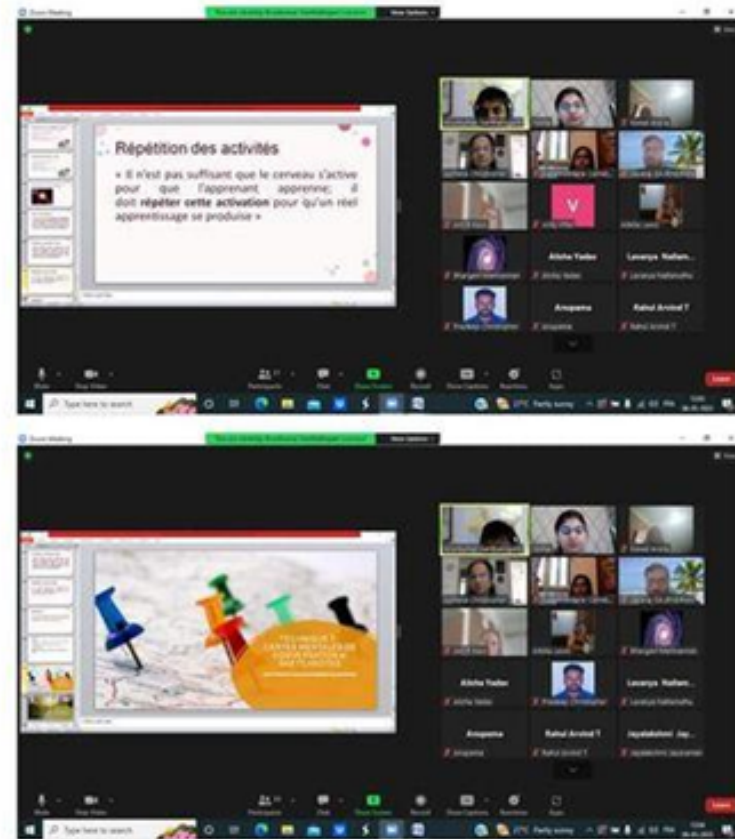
Zoom Meeting

Répétition des activités

« Il n'est pas suffisant que le cerveau s'active pour que l'apprenant apprenne; il doit répéter cette activation pour qu'un réel apprentissage se produise »

V

Aliche Yadav

Lavanya Nallam...

Anupama

Rahul Arvind T

Type here to search

Zoom Meeting

TECHNIQUE 7 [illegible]

Aliche Yadav

Lavanya Nallam...

Anupama

Rahul Arvind T

Jayalakshmi Jay...

Type here to search